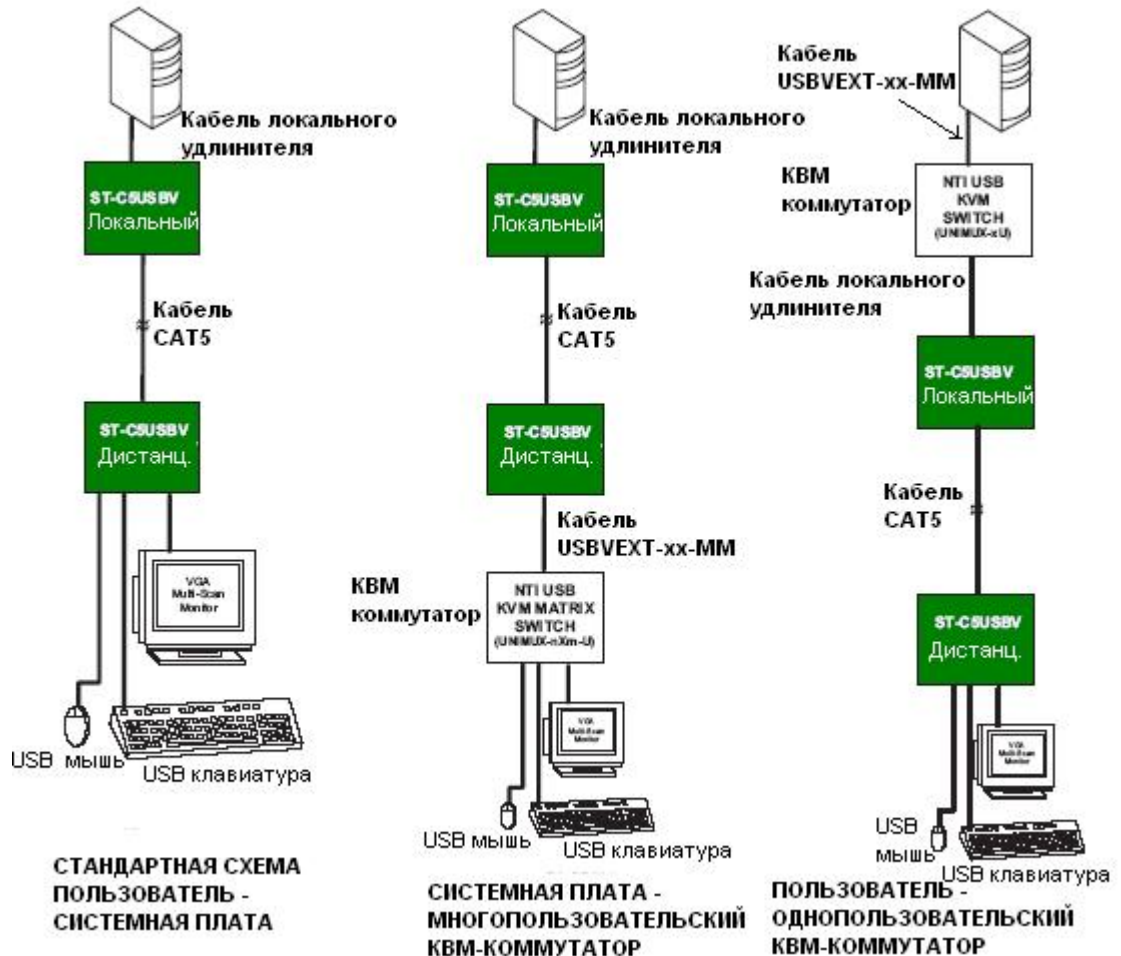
Кабель локального удлинителя

ST-C5USBV
Локальный

Кабель CAT5

ST-C5USBV
Дистанц.

VGA
Multi-Scan
Monitor

USB мышь
USB клавиатура

СТАНДАРТНАЯ СХЕМА
ПОЛЬЗОВАТЕЛЬ - СИСТЕМНАЯ ПЛАТА

Кабель локального удлинителя

ST-C5USBV
Локальный

Кабель CAT5

ST-C5USBV
Дистанц.

Кабель USBVEXT-xx-MM

КВМ коммутатор

NTI USB
KVM MATRIX
SWITCH
(UNIMUX-nXm-U)

VGA
Multi-Scan
Monitor

USB мышь
USB клавиатура

СИСТЕМНАЯ ПЛАТА - МНОГОПОЛЬЗОВАТЕЛЬСКИЙ КВМ-КОММУТАТОР

Кабель USBVEXT-xx-MM

КВМ коммутатор

NTI USB
KVM
SWITCH
(UNIMUX-xU)

Кабель локального удлинителя

ST-C5USBV
Локальный

Кабель CAT5

ST-C5USBV
Дистанц.

VGA
Multi-Scan
Monitor

USB мышь
USB клавиатура

ПОЛЬЗОВАТЕЛЬ - ОДНОПОЛЬЗОВАТЕЛЬСКИЙ КВМ-КОММУТАТОР